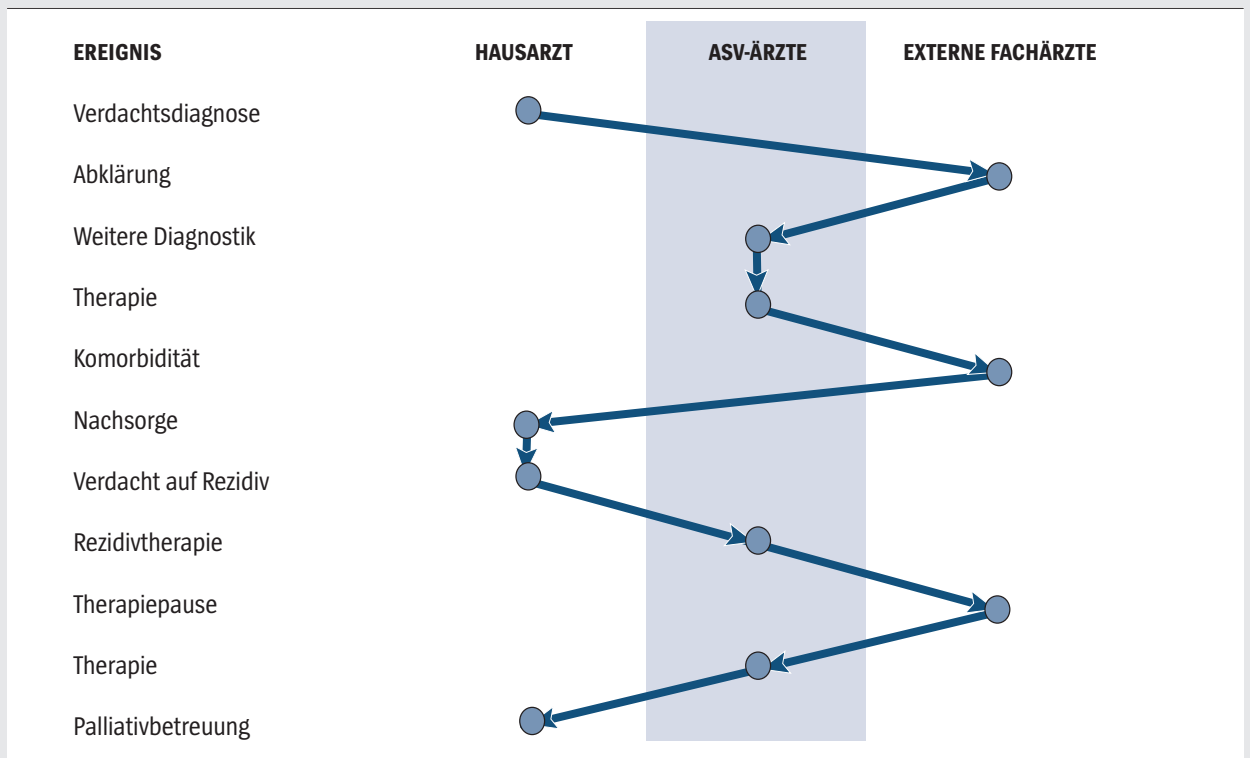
EREIGNIS

HAUSARZT

ASV-ÄRZTE

EXTERNE FACHÄRZTE

Verdachtsdiagnose

Abklärung

Weitere Diagnostik

Therapie

Komorbidität

Nachsorge

Verdacht auf Rezidiv

Rezidivtherapie

Therapiepause

Therapie

Palliativbetreuung